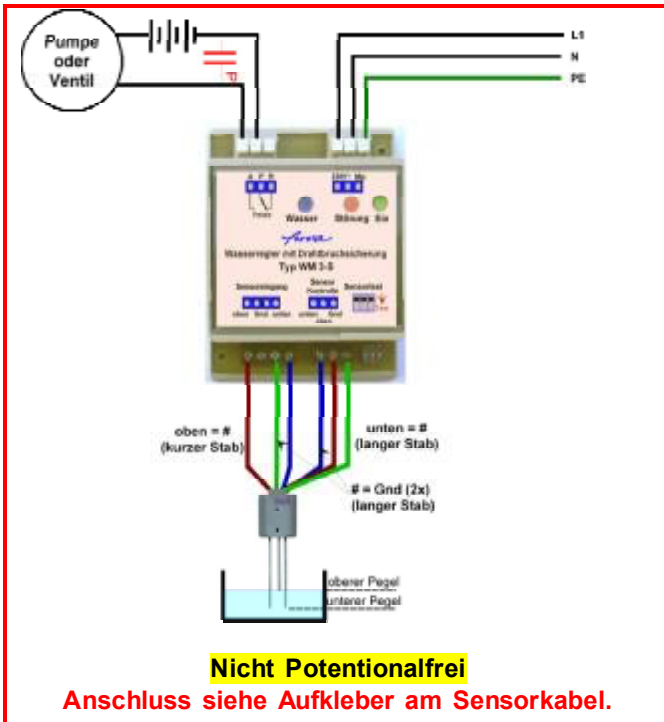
Pumpe oder Ventil

L1
N
PE

A P B
Wasser
Störung
Ein

Wasserregler mit Drahtbruchsicherung
Typ WM 3-S

Sensoreingang
oben Gnd unten
Sensor
unten Gnd
Sensortest

oben = #
(kurzer Stab)

unten = #
(langer Stab)

# = Gnd (2x)
(langer Stab)

oberer Pegel
unterer Pegel

Nicht Potentionalfrei
Anschluss siehe Aufkleber am Sensorkabel.